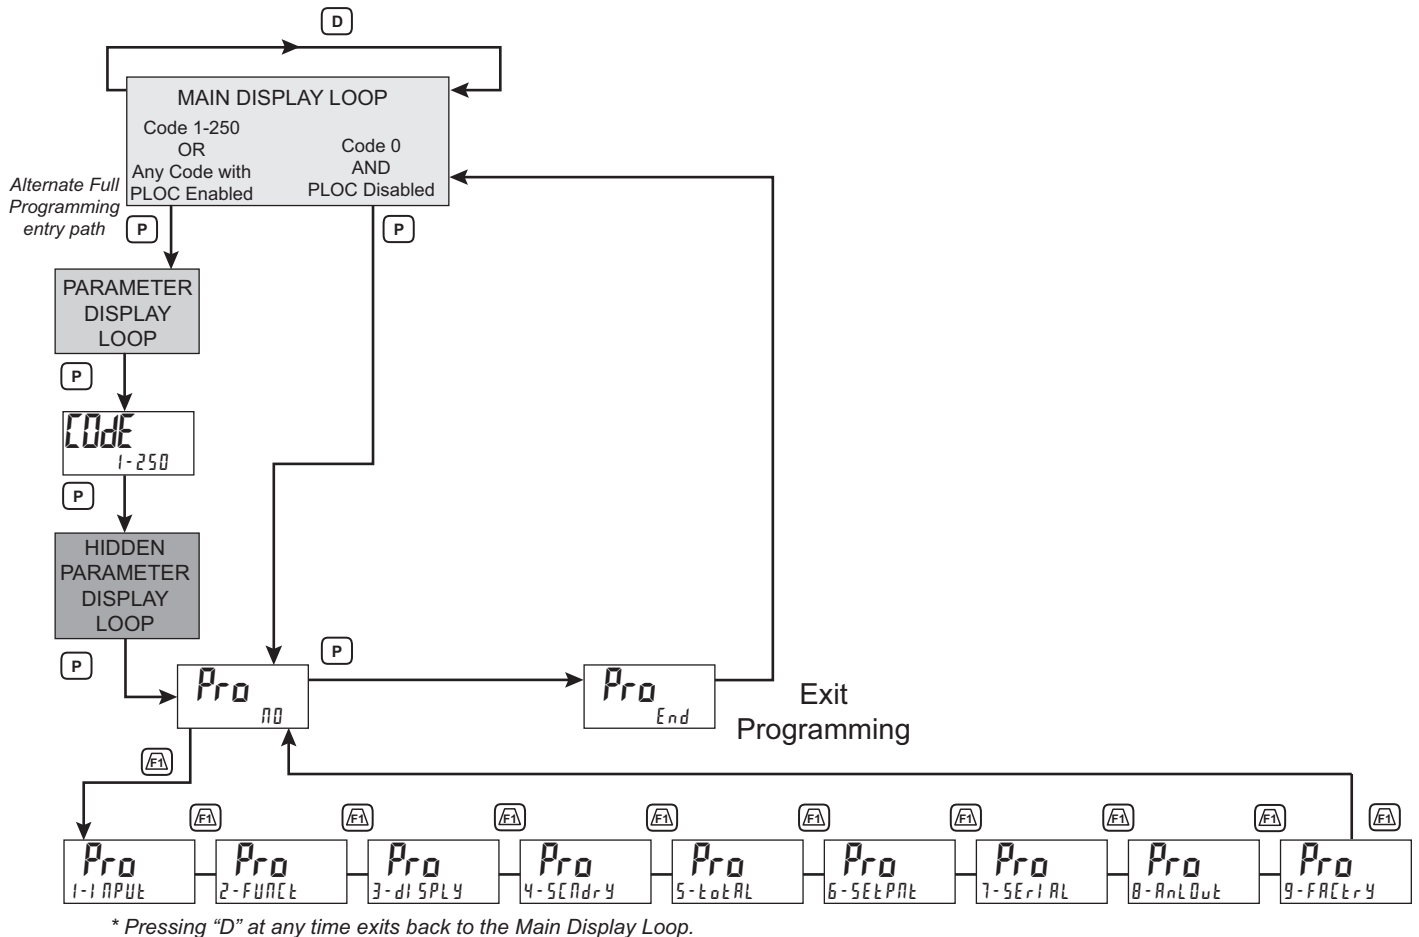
D

MAIN DISPLAY LOOP

Code 1-250
OR
Any Code with
PLOC Enabled

Code 0
AND
PLOC Disabled

Alternate Full Programming entry path

P

P

PARAMETER DISPLAY LOOP

P

CODE
1-250

P

HIDDEN PARAMETER DISPLAY LOOP

P

P

Pro
NO

Pro
End

Exit Programming

F1

F1

Pro
1-INPUT

F1

Pro
2-FUNCT

F1

Pro
3-dISPLY

F1

Pro
4-SCNdrY

F1

Pro
5-totAL

F1

Pro
6-SEtPNt

F1

Pro
7-SErIAL

F1

Pro
8-AnLOut

F1

Pro
9-FACtrY

* Pressing "D" at any time exits back to the Main Display Loop.